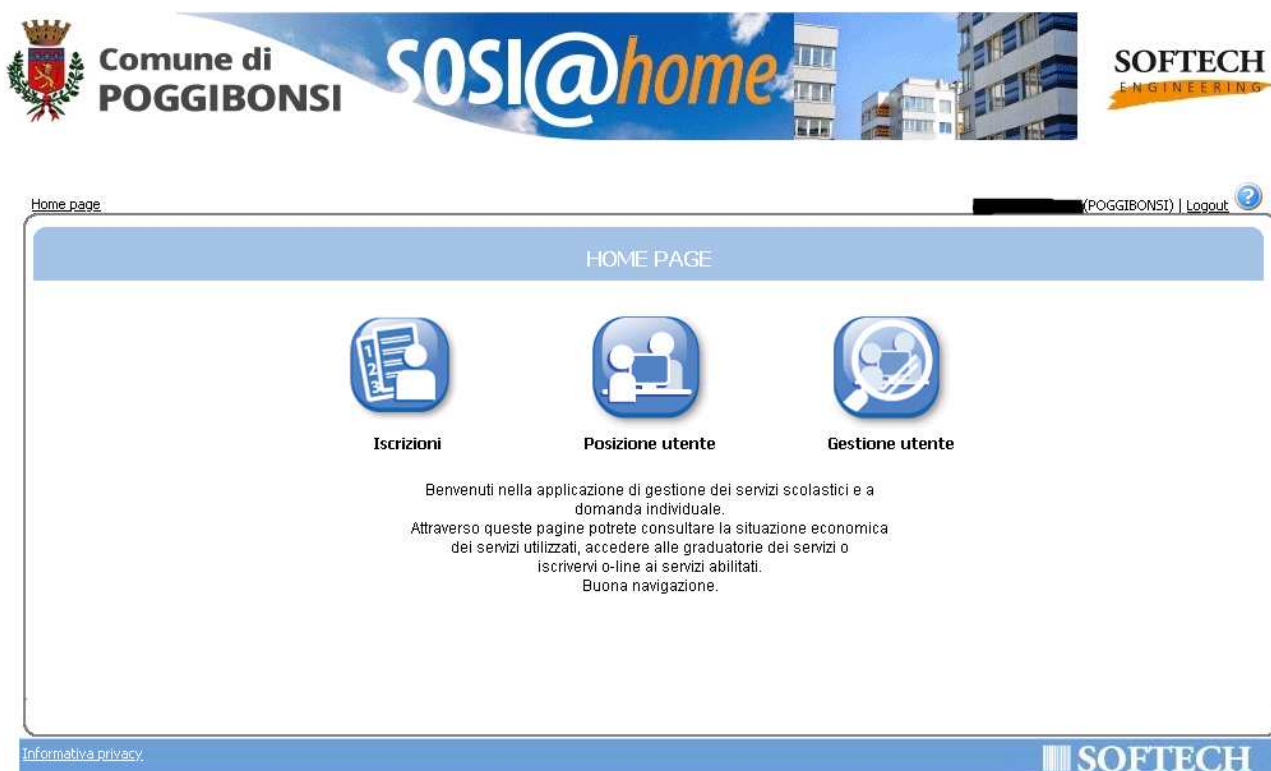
Comune di POGGIBONSI

SOSI@home

SOFTECH
ENGINEERING

Home page

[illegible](POGGIBONSI) | Logout

HOME PAGE

Iscrizioni

Posizione utente

Gestione utente

Benvenuti nella applicazione di gestione dei servizi scolastici e a domanda individuale.
Attraverso queste pagine potrete consultare la situazione economica dei servizi utilizzati, accedere alle graduatorie dei servizi o iscrivervi o-line ai servizi abilitati.
Buona navigazione.

Informativa privacy

SOFTECH